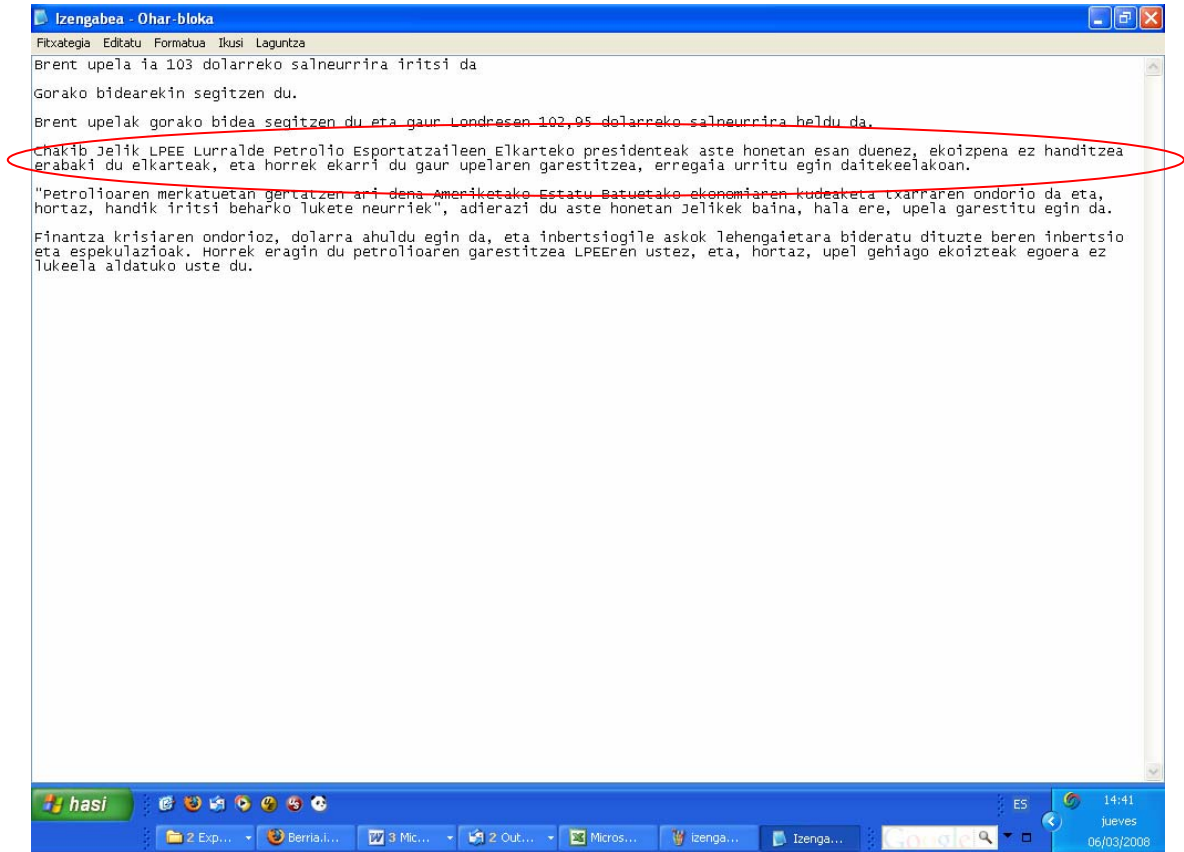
Izengabea - Ohar-bloka

Fitxategia Editatu Formatua Ikusi Laguntza

Brent upela ia 103 dolarreko salneurrira iritsi da

Gorako bidearekin segitzen du.

Brent upelak gorako bidea segitzen du eta gaur Londresen 102,95 dolarreko salneurrira heldu da.

Chakib Jelik LPEE Lurralde Petrolio Esportatzaileen Elkarteko presidenteak aste honetan esan duenez, ekoizpena ez handitzea erabaki du elkarteak, eta horrek ekarri du gaur upelaren garestitzea, erregaia urritu egin daitekeelakoan.

"Petrolioaren merkatuetan gertatzen ari dena Ameriketako Estatu Batuetako ekonomiaren kudeaketa txarraren ondorio da eta, hortaz, handik iritsi beharko lukete neurriek", adierazi du aste honetan Jelikek baina, hala ere, upela garestitu egin da.

Finantza krisiaren ondorioz, dolarra ahuldu egin da, eta inbertsiogile askok lehengaietara bideratu dituzte beren inbertsio eta espekulazioak. Horrek eragin du petrolioaren garestitzea LPEEren ustez, eta, hortaz, upel gehiago ekoizteak egoera ez lukeela aldatuko uste du.

hasi

2 Exp... Berria.i... 3 Mic... 2 Out... Micros... izenga... Izenga...

Google

ES

14:41
jueves
06/03/2008